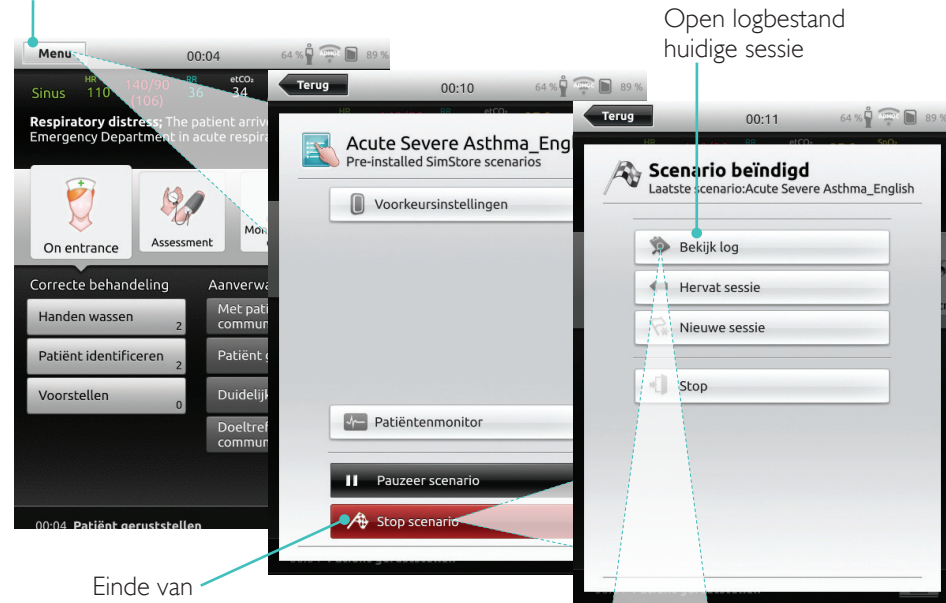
Open logbestand huidige sessie

Menu
00:04
64 %
89 %
HR 110
140/90 (106)
RR 36
etCO₂ 34
Sinus
Respiratory distress; The patient arriv
Emergency Department in acute respira

On entrance
Assessment
Mo

Correcte behandeling
Aanverwa
Handen wassen 2
Patiënt identificeren 2
Voorstellen 0
Met pati commu
Patiënt g
Duidelijk
Doeltref commu

00:04 Patiënt geruststellen

Terug
00:10
64 %
89 %
Acute Severe Asthma_Engl
Pre-installed SimStore scenarios
Voorkeursinstellingen
Patiëntenmonitor
Pauzeer scenario
Stop scenario

Terug
00:11
64 %
89 %
Scenario beëindigd
Laatste scenario:Acute Severe Asthma_English
Bekijk log
Hervat sessie
Nieuwe sessie
Stop

Einde van